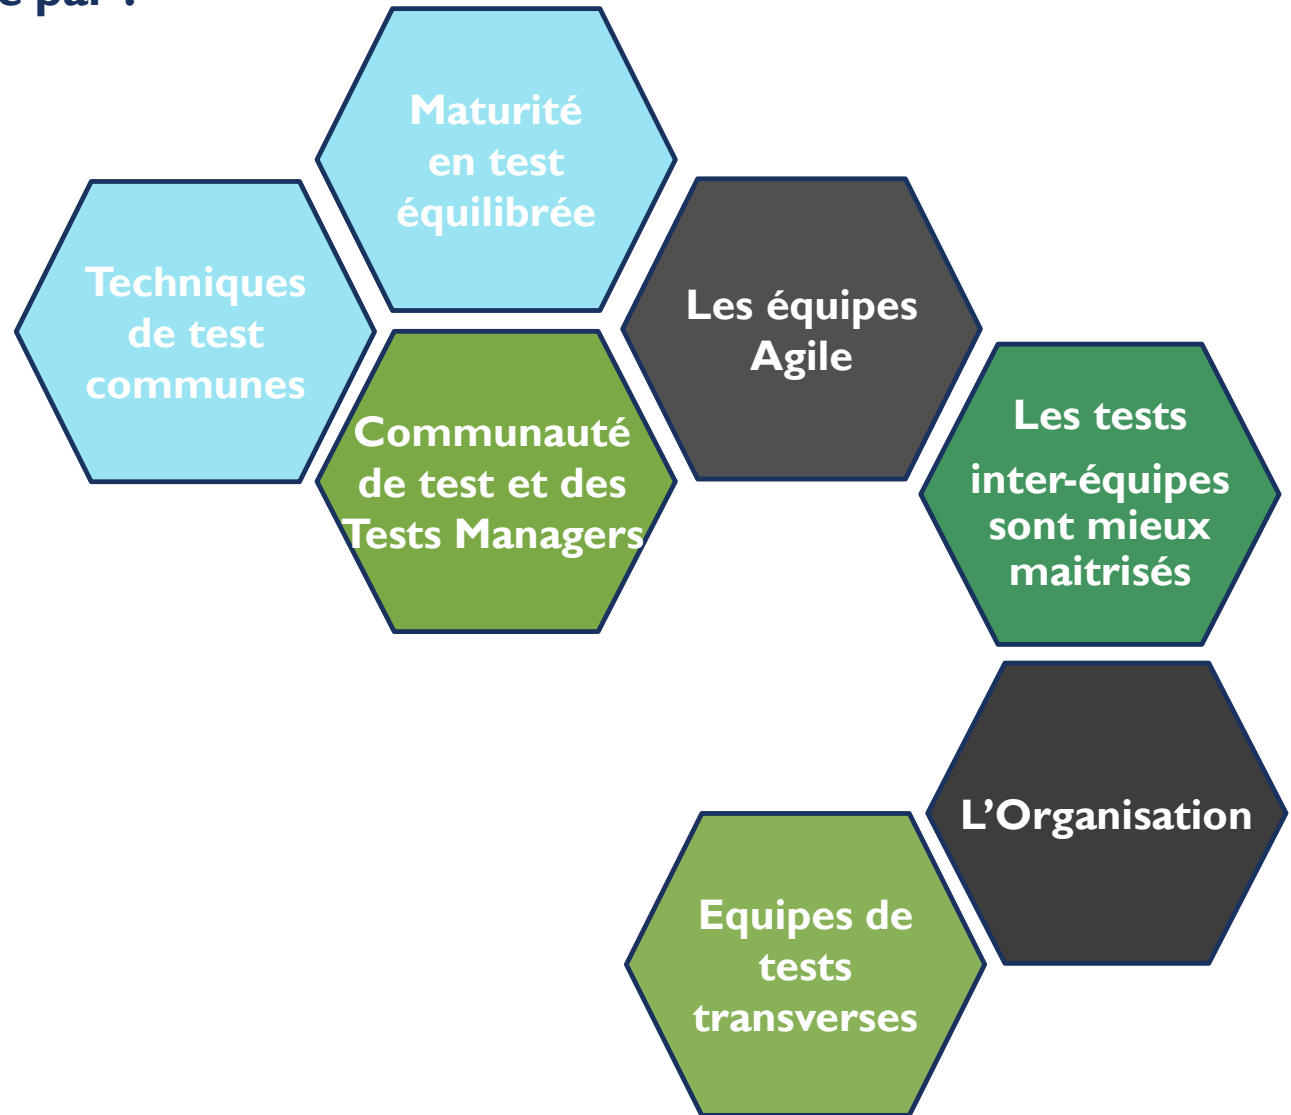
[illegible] par :

Maturité en test équilibrée

Techniques de test communes

Les équipes Agile

Communauté de test et des Tests Managers

Les tests inter-équipes sont mieux maitrisés

L'Organisation

Equipes de tests transverses